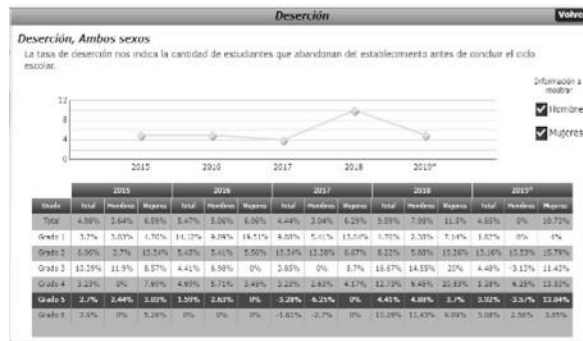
Deserción

Volver

Deserción, Ambos sexos

La tasa de deserción nos indica la cantidad de estudiantes que abandonan del establecimento antes de concluir el ciclo escolar.

Información a mostrar

Hombres

Mujeres

12
8
4
0

2015 2016 2017 2018 2019*

| Grado | 2015 Total | 2015 Hombres | 2015 Mujeres | 2016 Total | 2016 Hombres | 2016 Mujeres | 2017 Total | 2017 Hombres | 2017 Mujeres | 2018 Total | 2018 Hombres | 2018 Mujeres | 2019* Total | 2019* Hombres | 2019* Mujeres |
|---|---|---|---|---|---|---|---|---|---|---|---|---|---|---|---|
| Total | 4.98% | 3.64% | 6.59% | 5.47% | 5.06% | 6.06% | 4.44% | 3.04% | 6.29% | 9.59% | 7.98% | 11.3% | 4.85% | 0% | 10.72% |
| Grado 1 | 3.7% | 3.03% | 4.70% | 14.12% | 9.09% | 19.51% | 9.03% | 5.41% | 13.04% | 4.70% | 2.38% | 7.14% | 1.82% | 0% | 4% |
| Grado 2 | 6.06% | 2.7% | 10.34% | 5.43% | 5.41% | 5.56% | 10.34% | 12.16% | 6.67% | 8.22% | 5.68% | 10.26% | 13.16% | 10.53% | 15.79% |
| Grado 3 | 10.39% | 11.9% | 8.57% | 4.41% | 6.98% | 0% | 3.85% | 0% | 8.7% | 16.67% | 14.55% | 20% | 4.48% | -3.12% | 11.43% |
| Grado 4 | 3.13% | 0% | 7.69% | 4.69% | 5.71% | 3.45% | 3.23% | 2.63% | 4.17% | 12.73% | 6.45% | 20.83% | 3.28% | 4.35% | 13.33% |
| Grado 5 | 2.7% | 2.44% | 3.03% | 1.59% | 2.63% | 0% | 3.28% | -6.25% | 0% | 4.41% | 4.88% | 3.7% | 3.92% | -3.57% | 13.04% |
| Grado 6 | 2.9% | 0% | 5.26% | 0% | 0% | 0% | -1.61% | -2.7% | 0% | 13.28% | 11.43% | 9.09% | 3.08% | 2.56% | 3.85% |